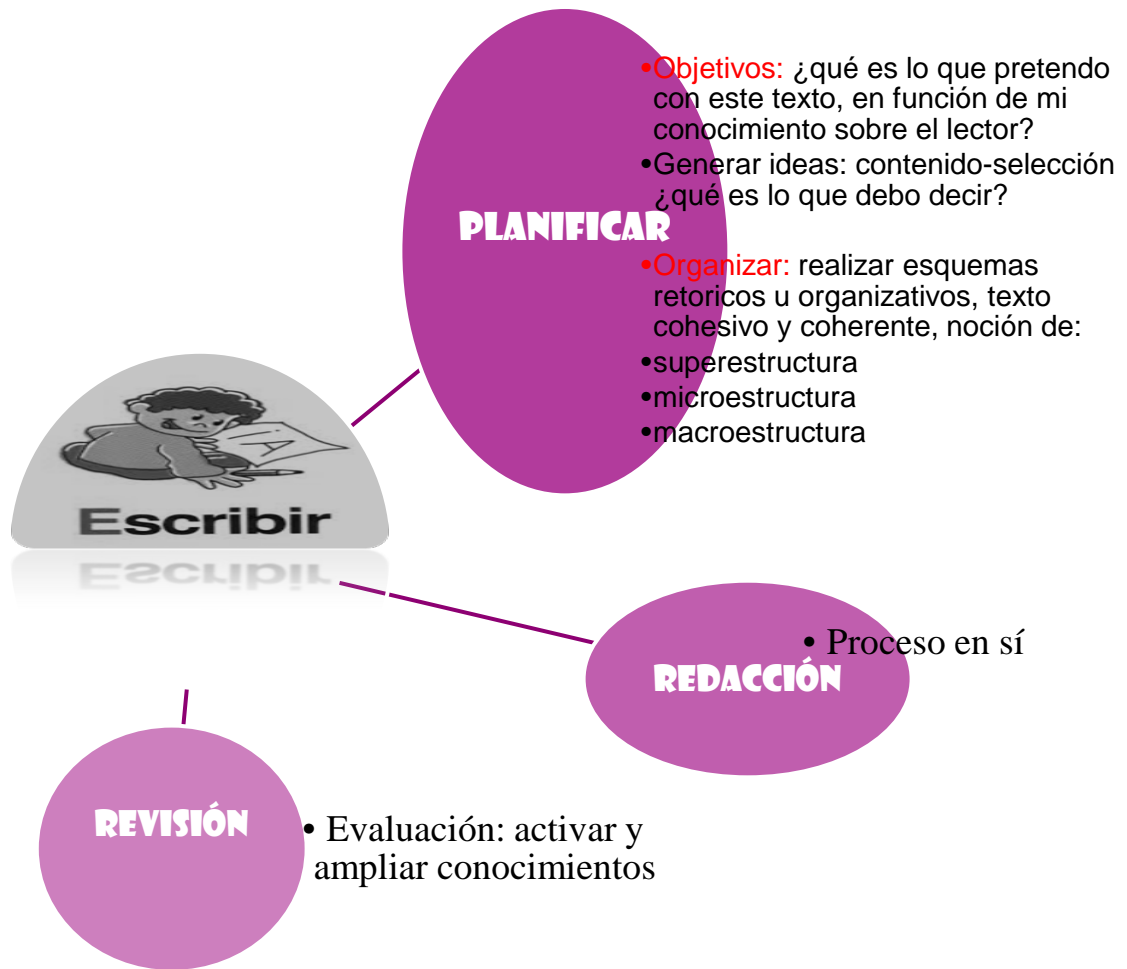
PLANIFICAR

•Objetivos: ¿qué es lo que pretendo con este texto, en función de mi conocimiento sobre el lector?
•Generar ideas: contenido-selección ¿qué es lo que debo decir?
•Organizar: realizar esquemas retoricos u organizativos, texto cohesivo y coherente, noción de:
•superestructura
•microestructura
•macroestructura

¡A

Escribir

Escribir

REDACCIÓN

• Proceso en sí

REVISIÓN

• Evaluación: activar y ampliar conocimientos